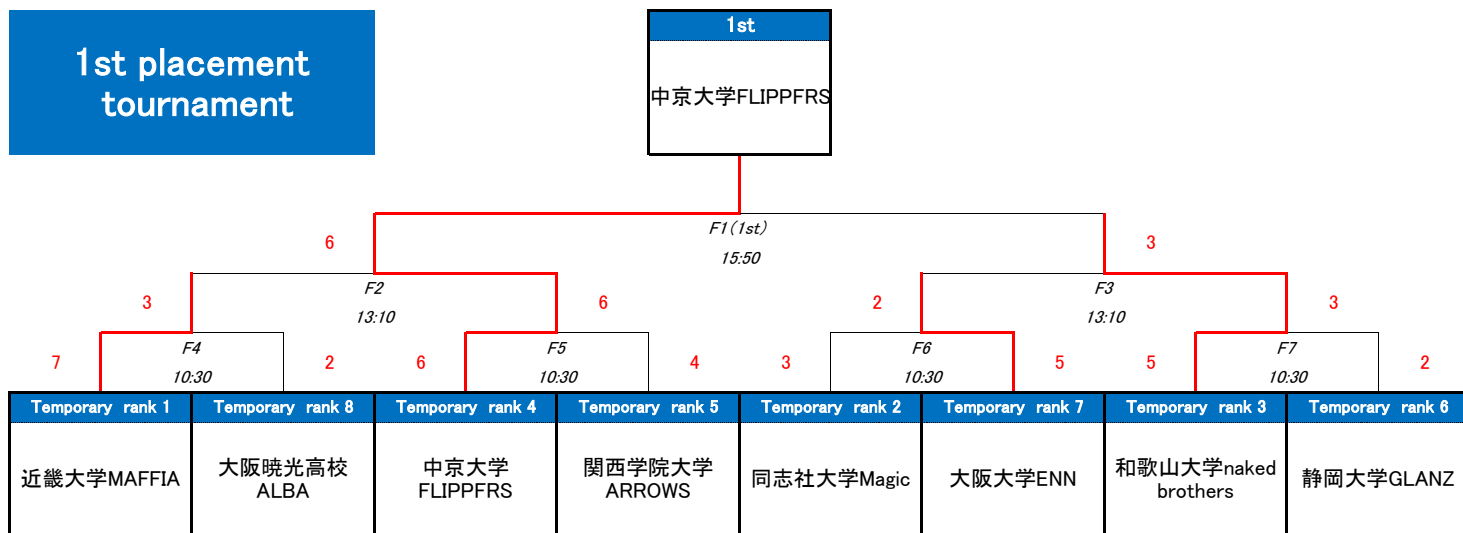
1st placement tournament

1st

中京大学FLIPPFRS

F1（1st）
15:50

6

3

F2
13:10

3

6

F3
13:10

2

3

F4
10:30

7

2

F5
10:30

6

4

F6
10:30

3

5

F7
10:30

5

2

| Temporary rank 1 | Temporary rank 8 | Temporary rank 4 | Temporary rank 5 | Temporary rank 2 | Temporary rank 7 | Temporary rank 3 | Temporary rank 6 |
|---|---|---|---|---|---|---|---|
| 近畿大学MAFFIA | 大阪暁光高校 ALBA | 中京大学 FLIPPFRS | 関西学院大学 ARROWS | 同志社大学Magic | 大阪大学ENN | 和歌山大学naked brothers | 静岡大学GLANZ |